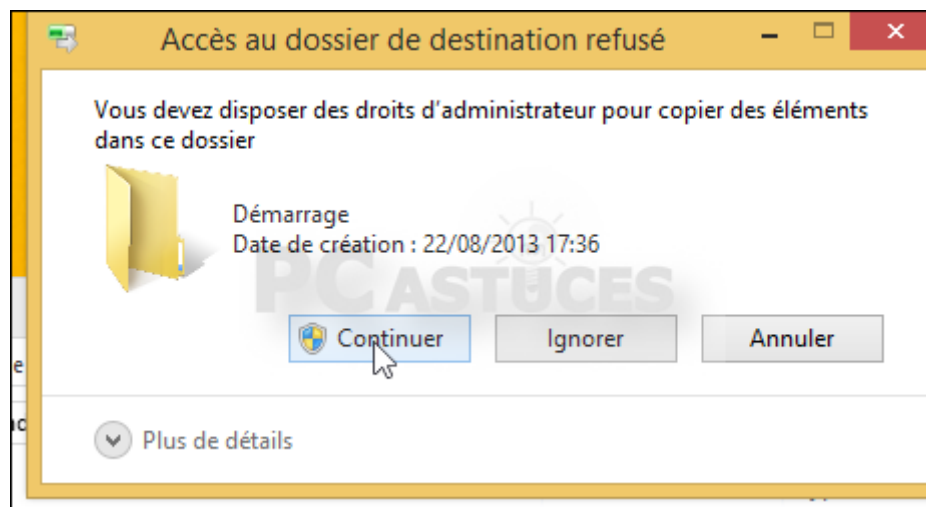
Accès au dossier de destination refusé

Vous devez disposer des droits d'administrateur pour copier des éléments dans ce dossier

Démarrage
Date de création : 22/08/2013 17:36

PC ASTUCES

Continuer
Ignorer
Annuler

Plus de détails